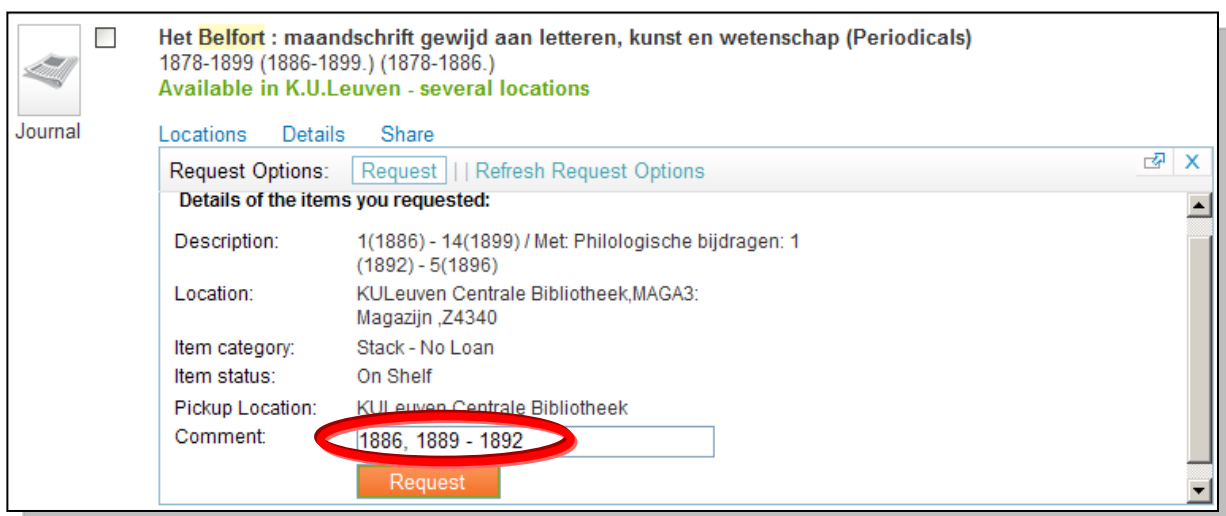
Journal

Het Belfort : maandschrift gewijd aan letteren, kunst en wetenschap (Periodicals)
1878-1899 (1886-1899.) (1878-1886.)
Available in K.U.Leuven - several locations

Locations Details Share

Request Options: Request | | Refresh Request Options

X

Details of the items you requested:

| | |
|---|---|
| Description: | 1(1886) - 14(1899) / Met: Philologische bijdragen: 1 (1892) - 5(1896) |
| Location: | KULeuven Centrale Bibliotheek,MAGA3: Magazijn ,Z4340 |
| Item category: | Stack - No Loan |
| Item status: | On Shelf |
| Pickup Location: | KULeuven Centrale Bibliotheek |
| Comment: | 1886, 1889 - 1892 |

Request